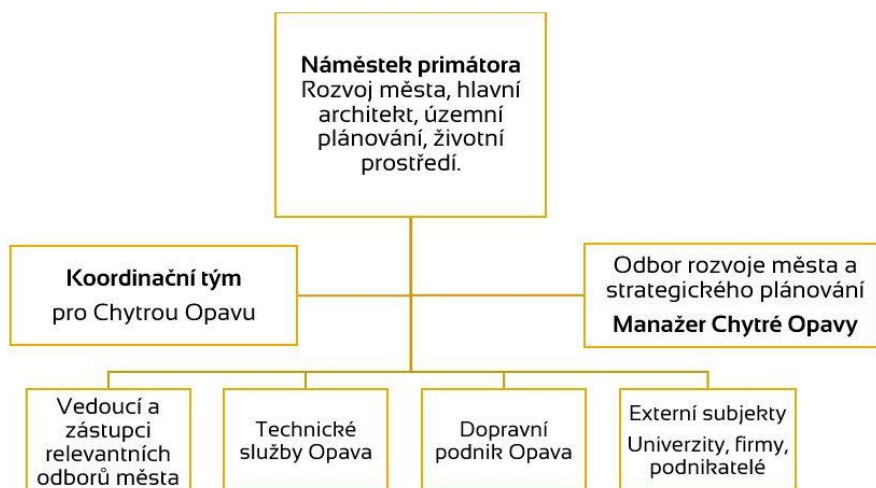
Náměstek primátora
Rozvoj města, hlavní architekt, územní plánování, životní prostředí.

Koordinační tým
pro Chytrou Opavu

Odbor rozvoje města a strategického plánování
Manažer Chytré Opavy

Vedoucí a zástupci relevantních odborů města

Technické služby Opava

Dopravní podnik Opava

Externí subjekty
Univerzity, firmy, podnikatelé